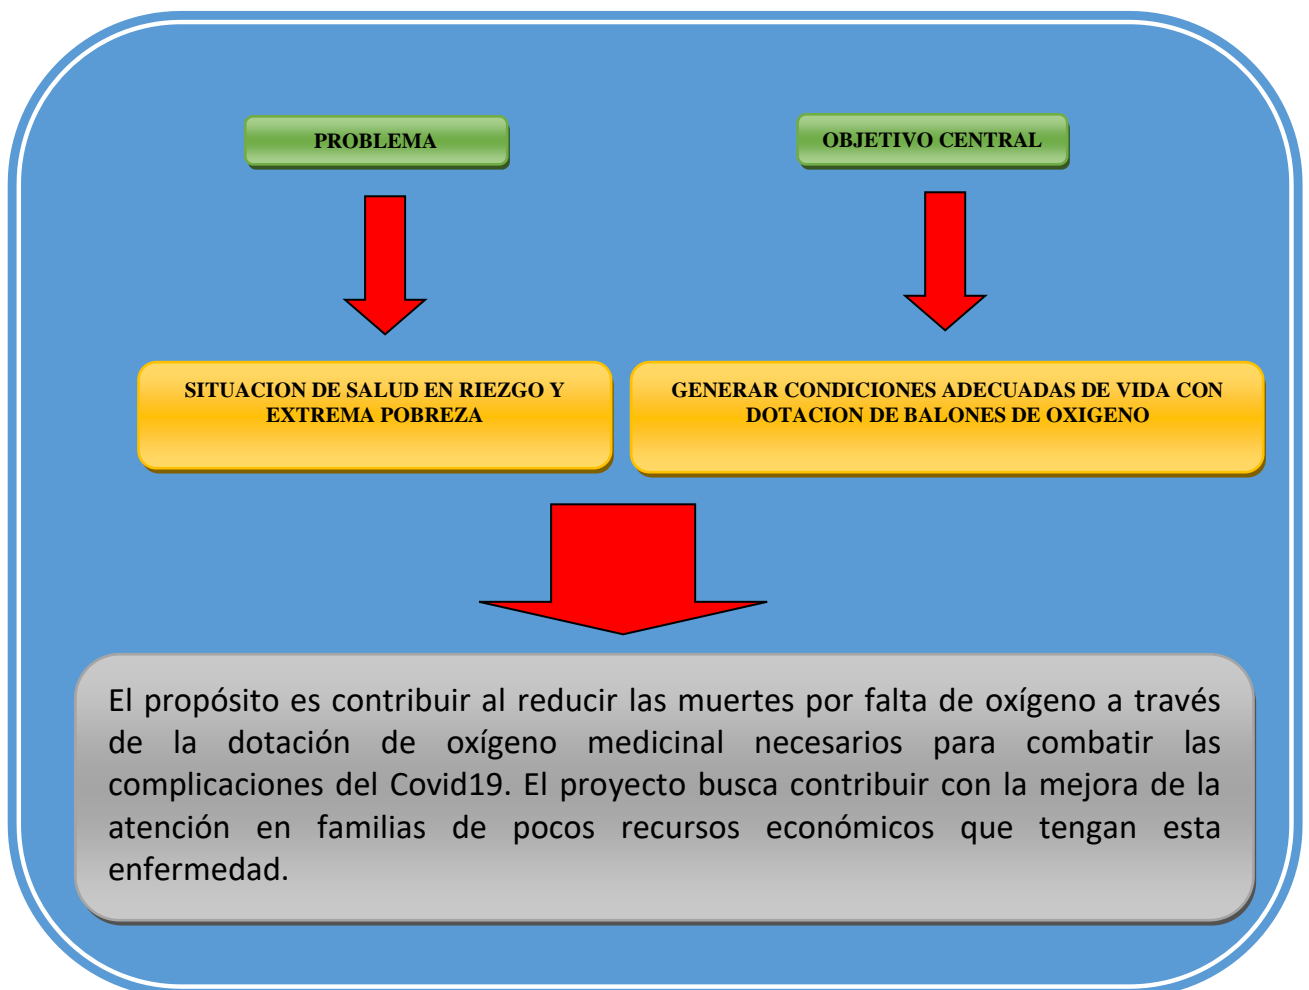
PROBLEMA

OBJETIVO CENTRAL

SITUACION DE SALUD EN RIEZGO Y EXTREMA POBREZA

GENERAR CONDICIONES ADECUADAS DE VIDA CON DOTACION DE BALONES DE OXIGENO

El propósito es contribuir al reducir las muertes por falta de oxígeno a través de la dotación de oxígeno medicinal necesarios para combatir las complicaciones del Covid19. El proyecto busca contribuir con la mejora de la atención en familias de pocos recursos económicos que tengan esta enfermedad.